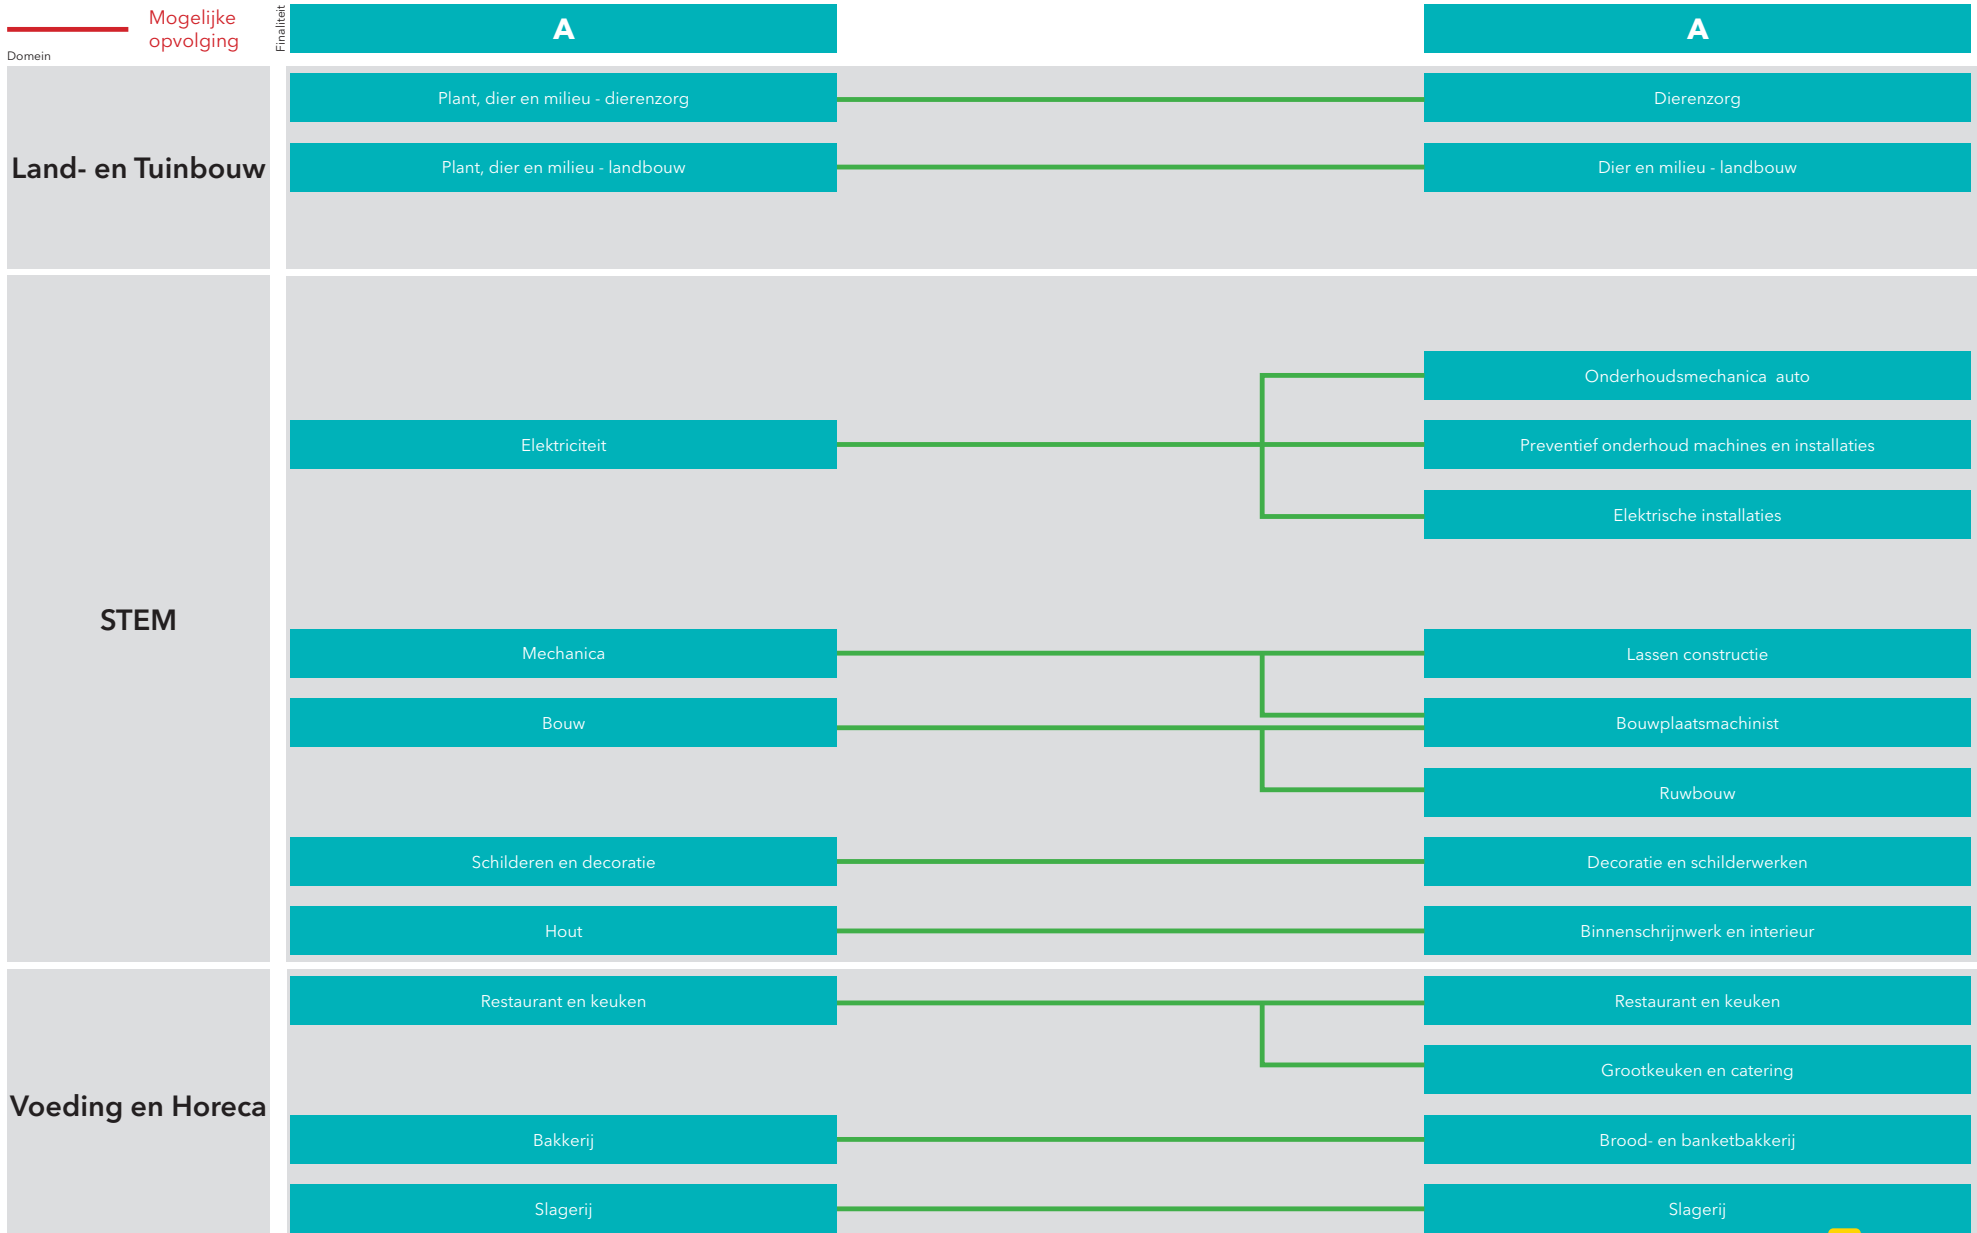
Mogelijke opvolging

Domein

Finaliteit

A

A

Land- en Tuinbouw

Plant, dier en milieu - dierenzorg

Dierenzorg

Plant, dier en milieu - landbouw

Dier en milieu - landbouw

STEM

Onderhoudsmechanica auto

Elektriciteit

Preventief onderhoud machines en installaties

Elektrische installaties

Mechanica

Lassen constructie

Bouw

Bouwplaatsmachinist

Ruwbouw

Schilderen en decoratie

Decoratie en schilderwerken

Hout

Binnenschrijnwerk en interieur

Voeding en Horeca

Restaurant en keuken

Restaurant en keuken

Grootkeuken en catering

Bakkerij

Brood- en banketbakkerij

Slagerij

Slagerij